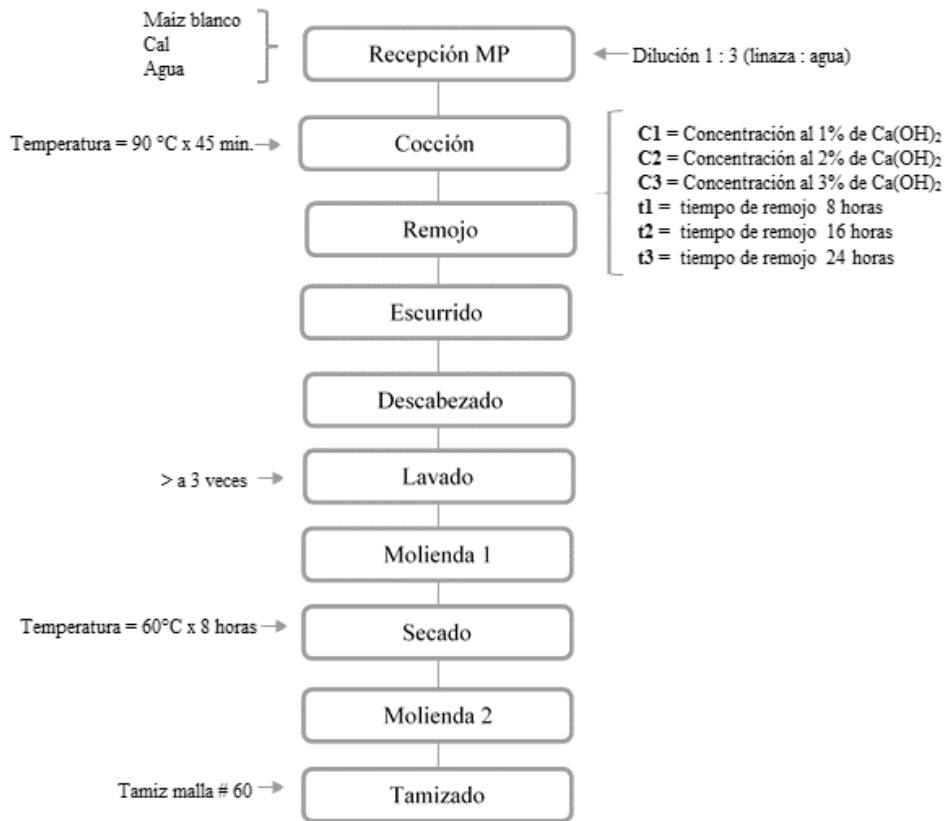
Maiz blanco
Cal
Agua

Recepción MP

Dilución 1 : 3 (linaza : agua)

Temperatura = 90 °C x 45 min.

Cocción

C1 = Concentración al 1% de $Ca(OH)_2$
C2 = Concentración al 2% de $Ca(OH)_2$
C3 = Concentración al 3% de $Ca(OH)_2$
t1 = tiempo de remojo 8 horas
t2 = tiempo de remojo 16 horas
t3 = tiempo de remojo 24 horas

Remojo

Escurrido

Descabezado

> a 3 veces

Lavado

Molienda 1

Temperatura = 60°C x 8 horas

Secado

Molienda 2

Tamiz malla # 60

Tamizado